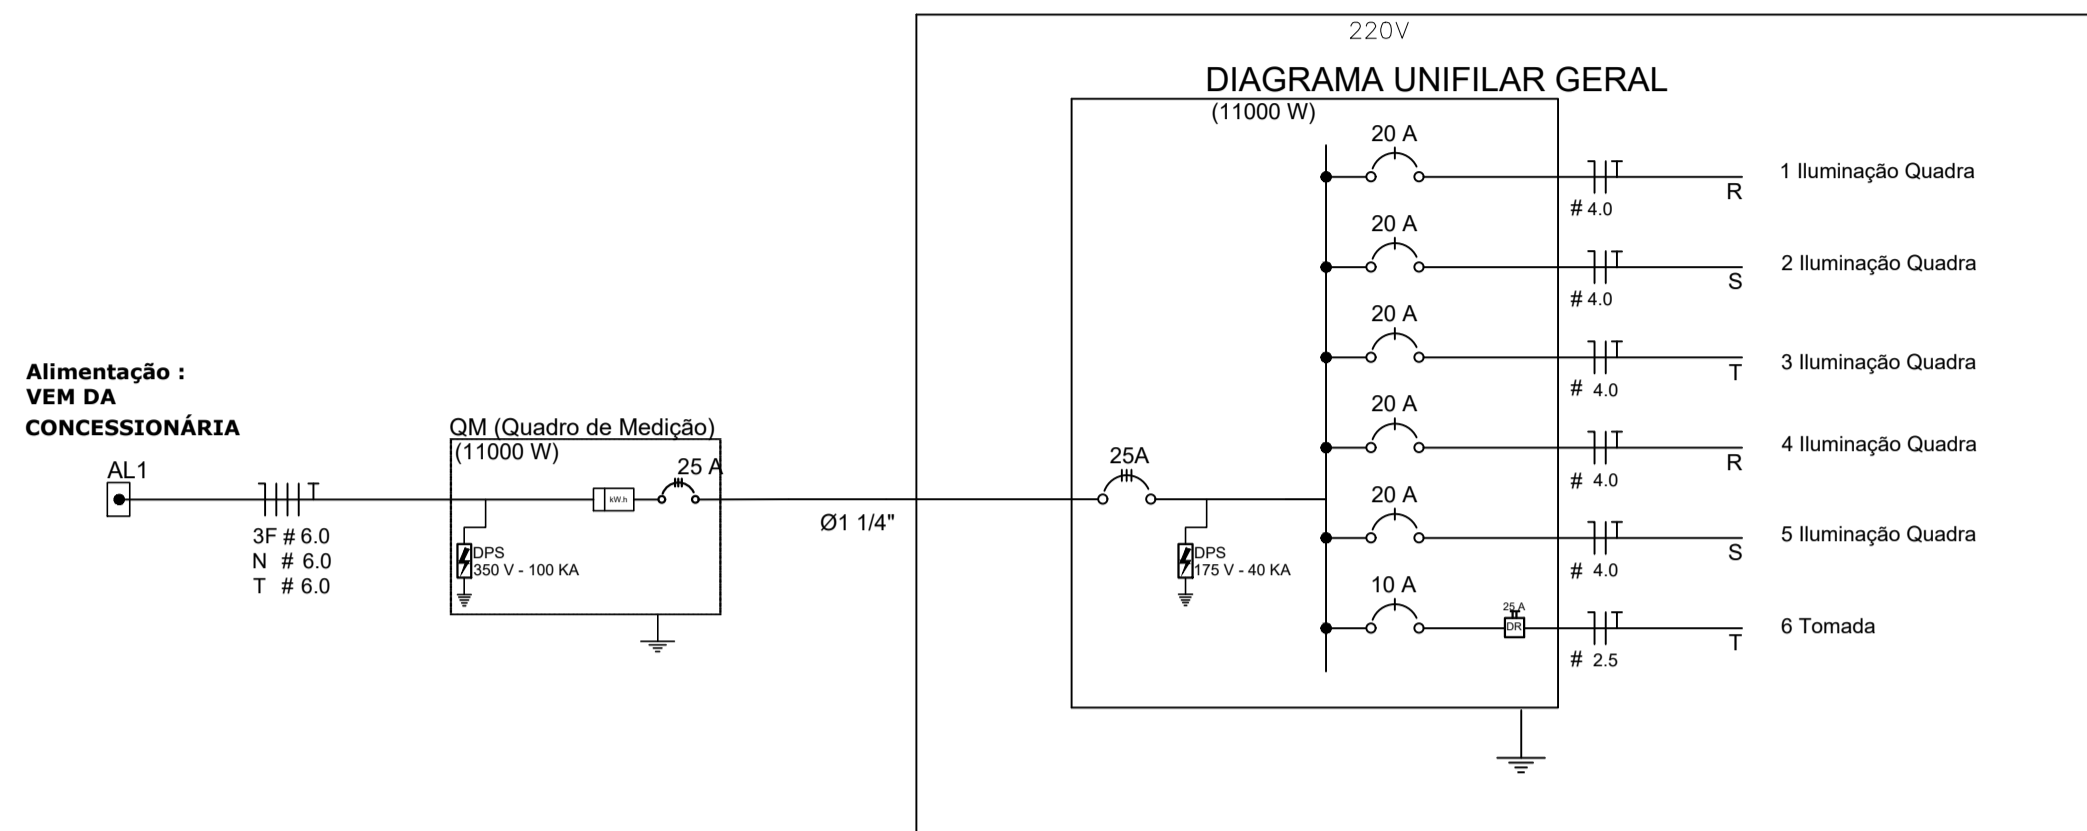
220V

DIAGRAMA UNIFILAR GERAL

(11000 W)

Alimentação :
VEM DA
CONCESSIONÁRIA

AL1

T

3F # 6.0
N # 6.0
T # 6.0

QM (Quadro de Medição)
(11000 W)

kW.h

25 A

DPS
350 V - 100 KA

Ø1 1/4"

25A

DPS
175 V - 40 KA

20 A
T
# 4.0
R
1 Iluminação Quadra

20 A
T
# 4.0
S
2 Iluminação Quadra

20 A
T
# 4.0
T
3 Iluminação Quadra

20 A
T
# 4.0
R
4 Iluminação Quadra

20 A
T
# 4.0
S
5 Iluminação Quadra

10 A
25 A
DR
T
# 2.5
T
6 Tomada